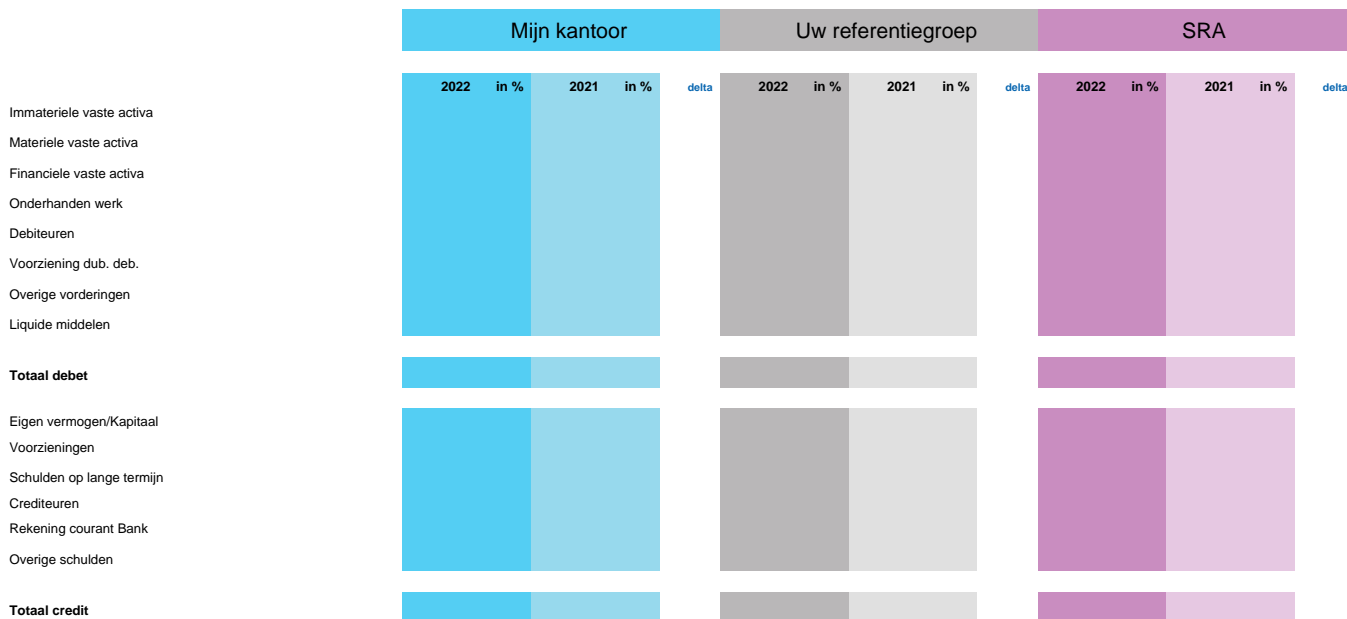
| | Mijn kantoor | | | | | Uw referentiegroep | | | | | SRA | | | | |
|---|---|---|---|---|---|---|---|---|---|---|---|---|---|---|---|
| | 2022 | in % | 2021 | in % | delta | 2022 | in % | 2021 | in % | delta | 2022 | in % | 2021 | in % | delta |
| Immateriele vaste activa | | | | | | | | | | | | | | | |
| Materiele vaste activa | | | | | | | | | | | | | | | |
| Financiele vaste activa | | | | | | | | | | | | | | | |
| Onderhanden werk | | | | | | | | | | | | | | | |
| Debiteuren | | | | | | | | | | | | | | | |
| Voorziening dub. deb. | | | | | | | | | | | | | | | |
| Overige vorderingen | | | | | | | | | | | | | | | |
| Liquide middelen | | | | | | | | | | | | | | | |
| **Totaal debet** | | | | | | | | | | | | | | | |
| Eigen vermogen/Kapitaal | | | | | | | | | | | | | | | |
| Voorzieningen | | | | | | | | | | | | | | | |
| Schulden op lange termijn | | | | | | | | | | | | | | | |
| Crediteuren | | | | | | | | | | | | | | | |
| Rekening courant Bank | | | | | | | | | | | | | | | |
| Overige schulden | | | | | | | | | | | | | | | |
| **Totaal credit** | | | | | | | | | | | | | | | |